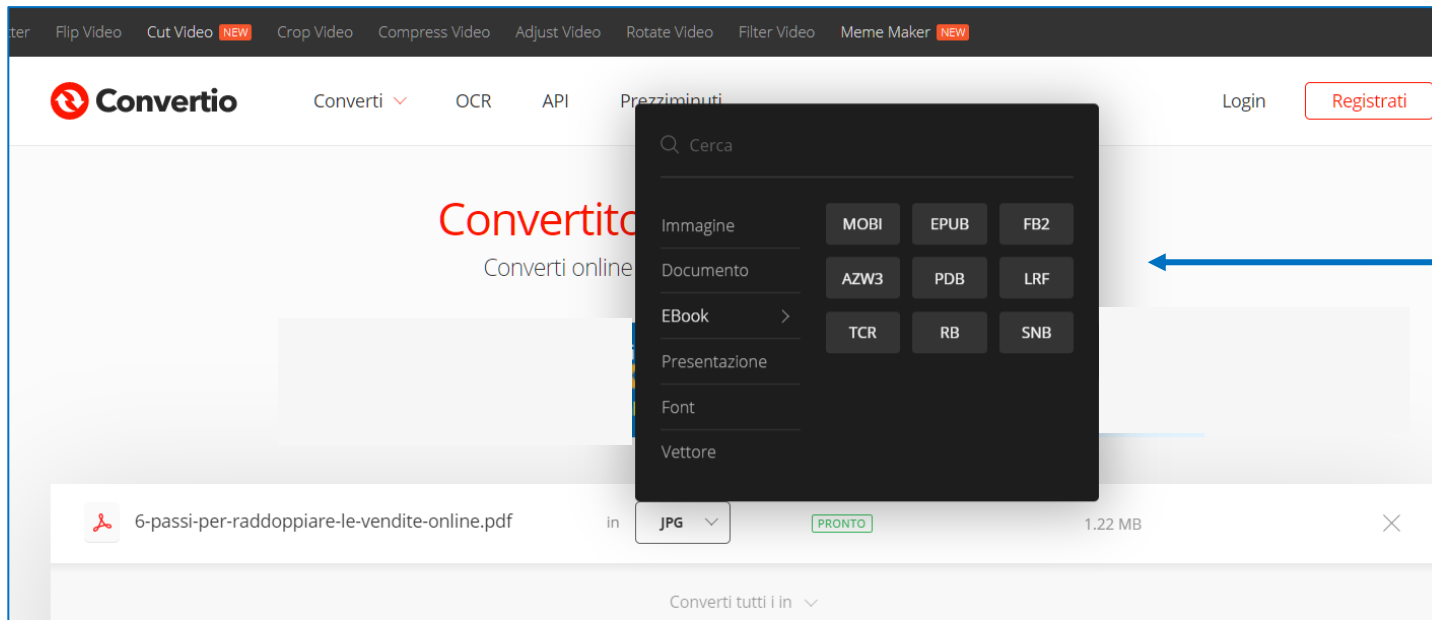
ter Flip Video Cut Video NEW Crop Video Compress Video Adjust Video Rotate Video Filter Video Meme Maker NEW

Convertio Converti OCR API Prezziminuti Login Registrati

Cerca

Convertito

Converti online

Immagine
Documento
EBook
Presentazione
Font
Vettore

MOBI EPUB FB2
AZW3 PDB LRF
TCR RB SNB

6-passi-per-raddoppiare-le-vendite-online.pdf in JPG PRONTO 1.22 MB

Converti tutti i in